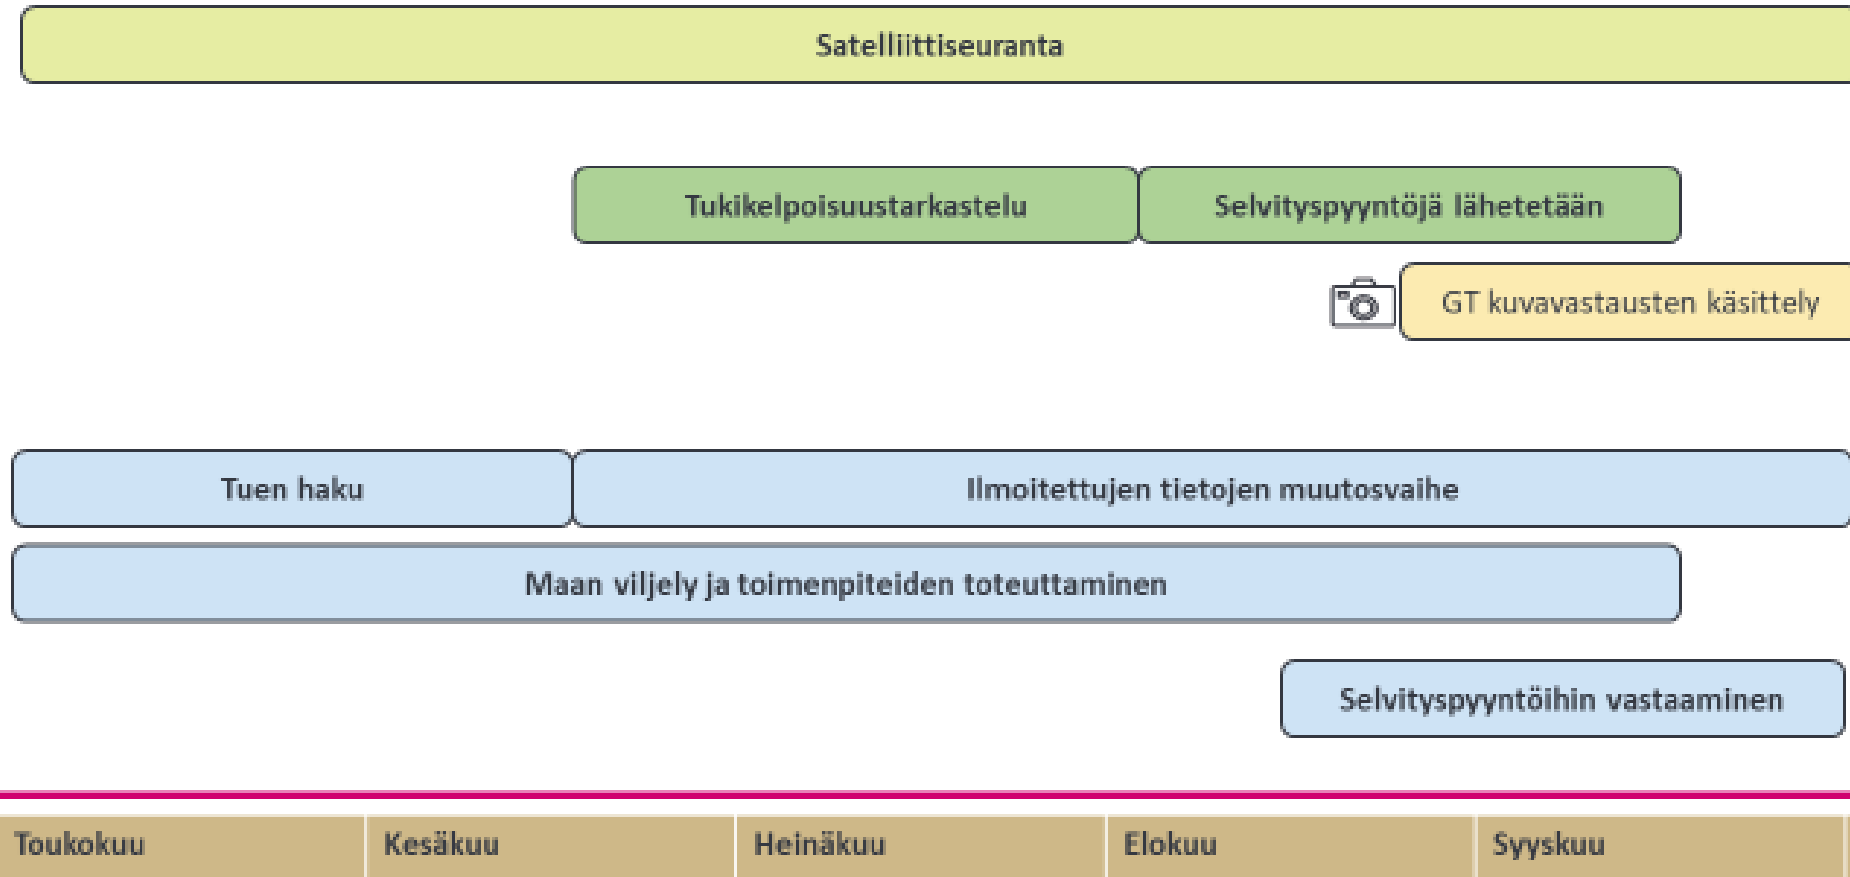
Satelliittiseuranta

Tukikelpoisuustarkastelu

Selvityspyyntöjä lähetetään

GT kuvavastausten käsittely

Tuen haku

Ilmoitettujen tietojen muutosvaihe

Maan viljely ja toimenpiteiden toteuttaminen

Selvityspyyntöihin vastaaminen

| Toukokuu | Kesäkuu | Heinäkuu | Elokuu | Syyskuu |